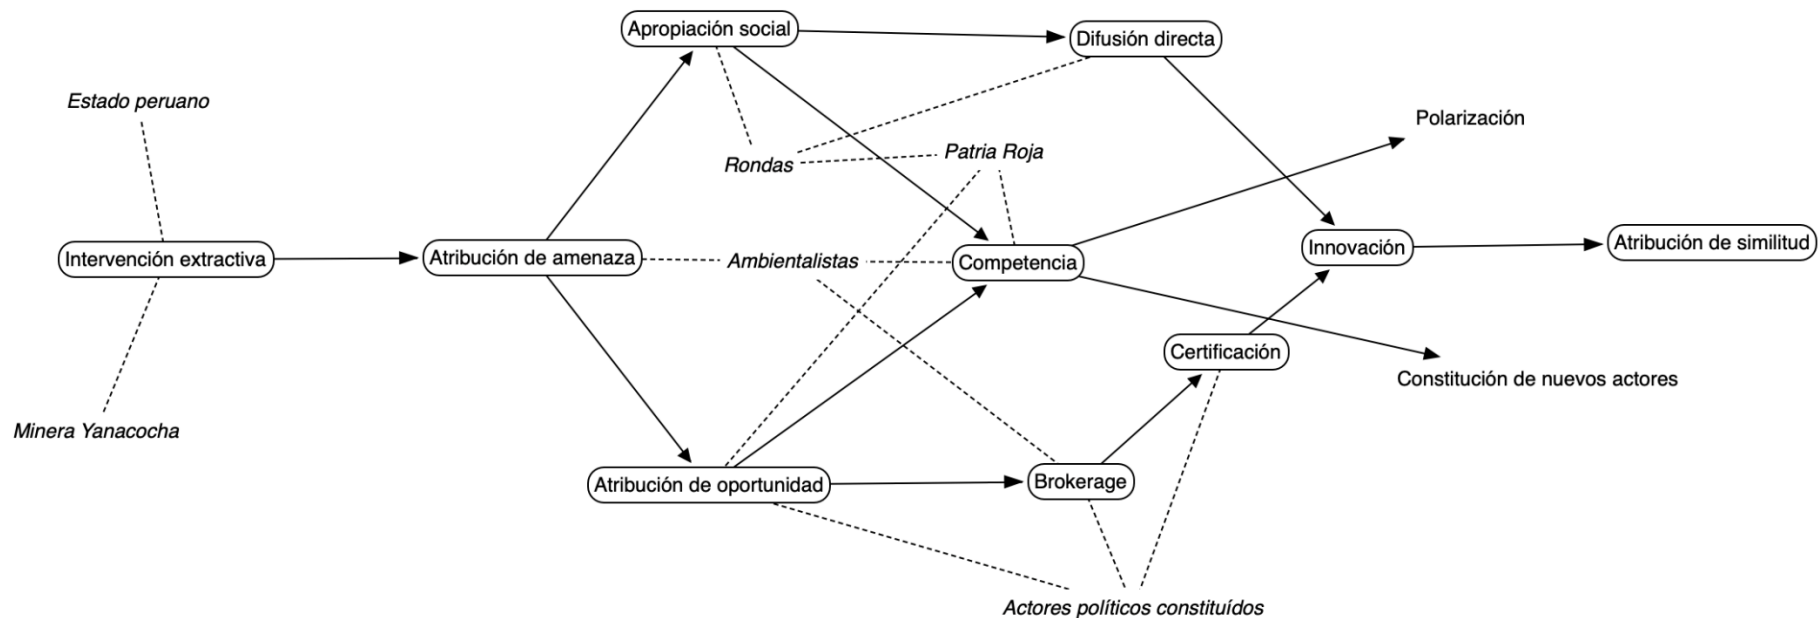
Apropiación social
Difusión directa
Estado peruano
Polarización
Rondas
Patria Roja
Intervención extractiva
Atribución de amenaza
Ambientalistas
Competencia
Innovación
Atribución de similitud
Certificación
Constitución de nuevos actores
Minera Yanacocha
Atribución de oportunidad
Brokerage
Actores políticos constituídos